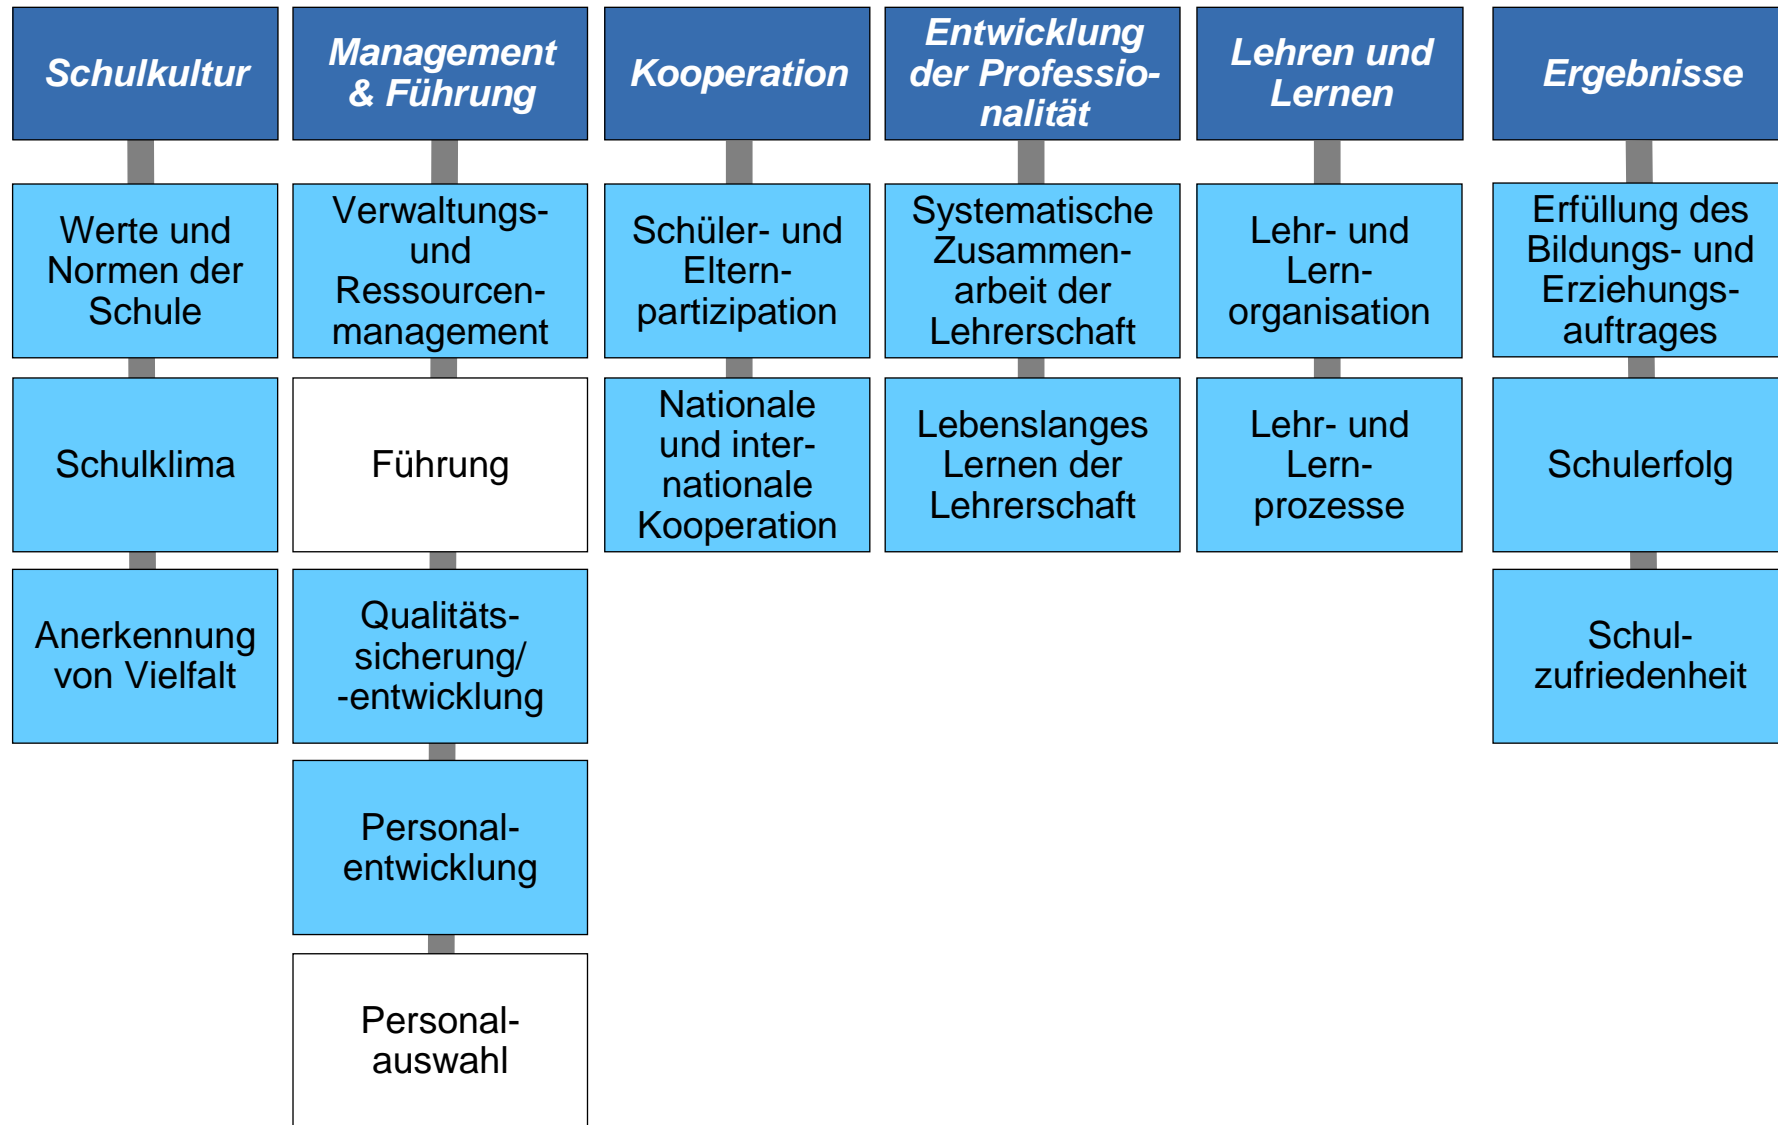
Schulkultur

Werte und Normen der Schule

Schulklima

Anerkennung von Vielfalt

Management & Führung

Verwaltungs- und Ressourcenmanagement

Führung

Qualitätssicherung/ -entwicklung

Personalentwicklung

Personalauswahl

Kooperation

Schüler- und Elternpartizipation

Nationale und internationale Kooperation

Entwicklung der Professionalität

Systematische Zusammenarbeit der Lehrerschaft

Lebenslanges Lernen der Lehrerschaft

Lehren und Lernen

Lehr- und Lernorganisation

Lehr- und Lernprozesse

Ergebnisse

Erfüllung des Bildungs- und Erziehungsauftrages

Schulerfolg

Schulzufriedenheit